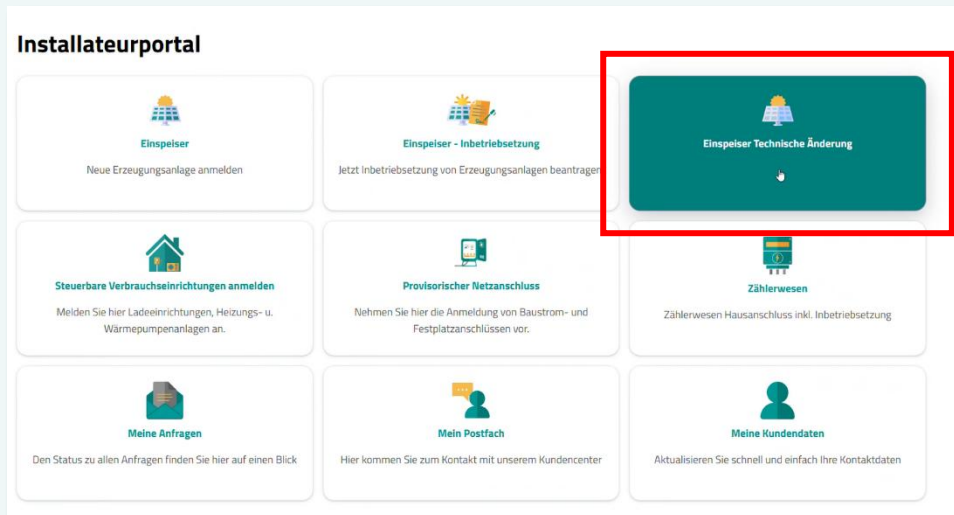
Installateurportal

Einspeiser
Neue Erzeugungsanlage anmelden

Einspeiser - Inbetriebsetzung
Jetzt Inbetriebsetzung von Erzeugungsanlagen beantragen

Einspeiser Technische Änderung

Steuerbare Verbrauchseinrichtungen anmelden
Melden Sie hier Ladeeinrichtungen, Heizungs- u. Wärmepumpenanlagen an.

Provisorischer Netzanschluss
Nehmen Sie hier die Anmeldung von Baustrom- und Festplatzanschlüssen vor.

Zählerwesen
Zählerwesen Hausanschluss inkl. Inbetriebsetzung

Meine Anfragen
Den Status zu allen Anfragen finden Sie hier auf einen Blick

Mein Postfach
Hier kommen Sie zum Kontakt mit unserem Kundencenter

Meine Kundendaten
Aktualisieren Sie schnell und einfach Ihre Kontaktdaten